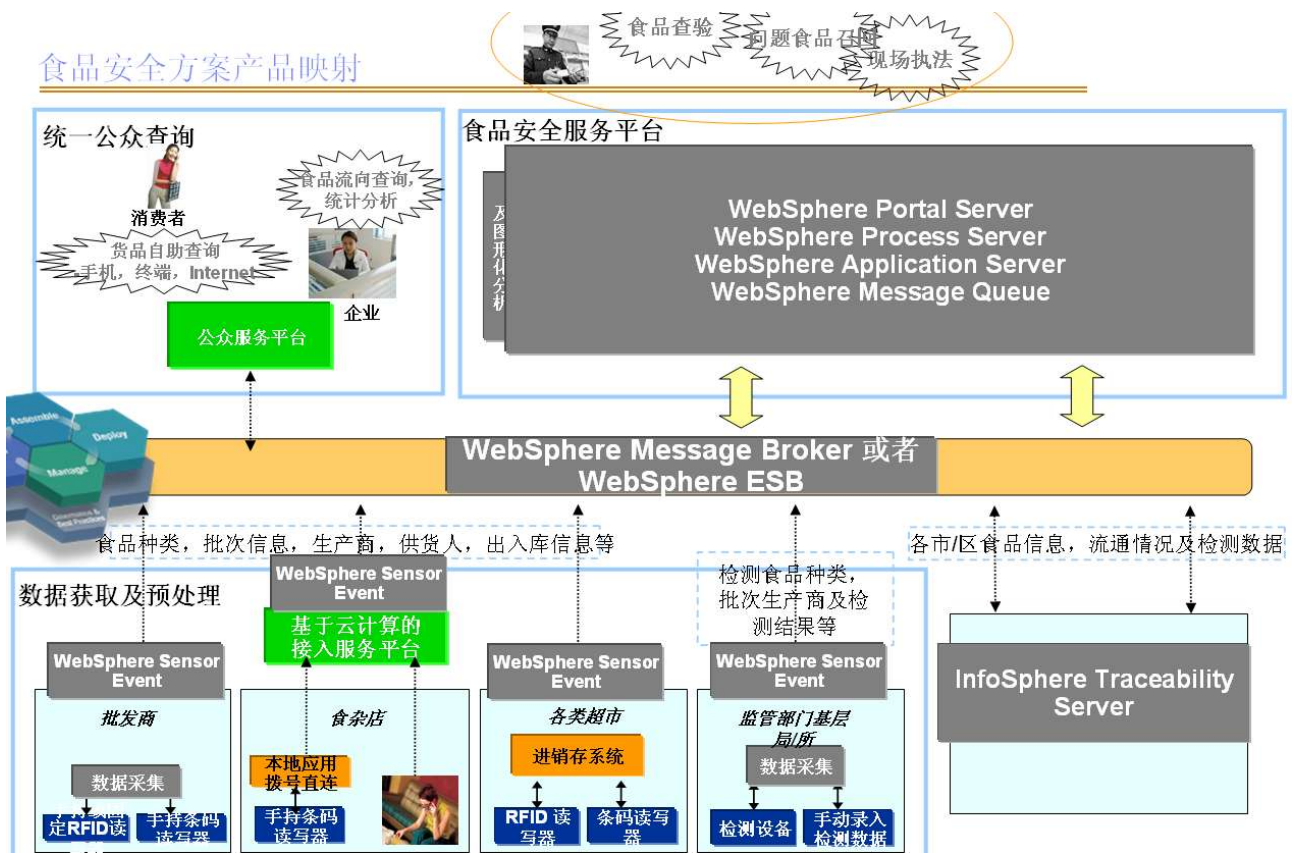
食品查验

问题食品召回

现场执法

食品安全方案产品映射

统一公众查询

消费者

食品流向查询，统计分析

货品自助查询 手机，终端，Internet

企业

公众服务平台

食品安全服务平台

及 图 形 化 分 析

WebSphere Portal Server
WebSphere Process Server
WebSphere Application Server
WebSphere Message Queue

Assemble

Deploy

Manage

Governance & Best Practices

WebSphere Message Broker 或者 WebSphere ESB

食品种类，批次信息，生产商，供货人，出入库信息等

各市/区食品信息，流通情况及检测数据

数据获取及预处理

WebSphere Sensor Event

基于云计算的接入服务平台

检测食品种类，批次生产商及检测结果等

WebSphere Sensor Event

批发商

数据采集

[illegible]定RFID读

手持条码读写器

食杂店

本地应用拨号直连

手持条码读写器

WebSphere Sensor Event

各类超市

进销存系统

RFID 读写器

条码读写器

WebSphere Sensor Event

监管部门基层局/所

数据采集

检测设备

手动录入检测数据

InfoSphere Traceability Server